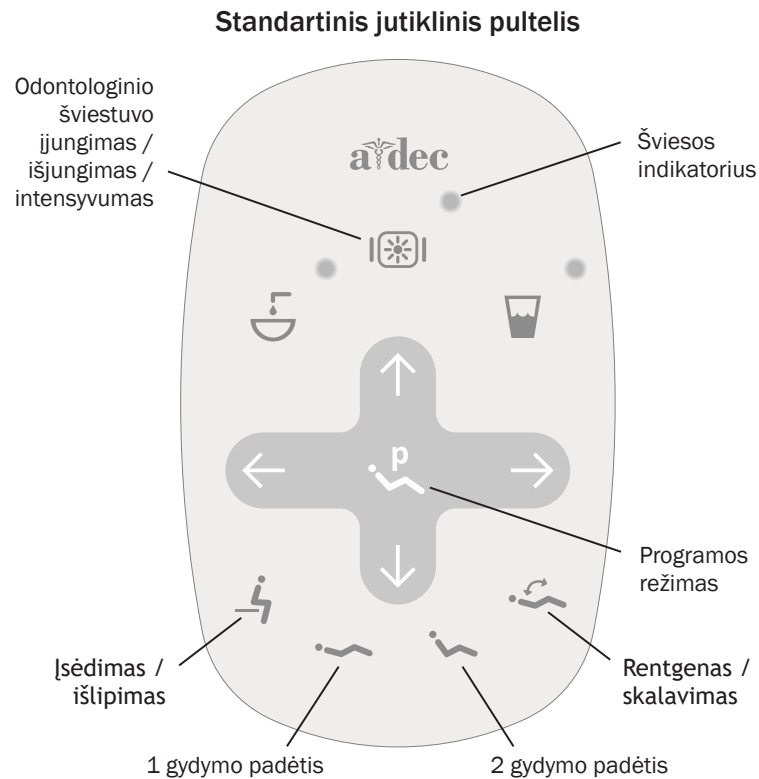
Standartinis jutiklinis pultelis

Odontologinio šviestuvo įjungimas / išjungimas / intensyvumas

a-dec

Šviesos indikatorius

p

Programos režimas

Įsėdimas / išlipimas

Rentgenas / skalavimas

1 gydymo padėtis

2 gydymo padėtis